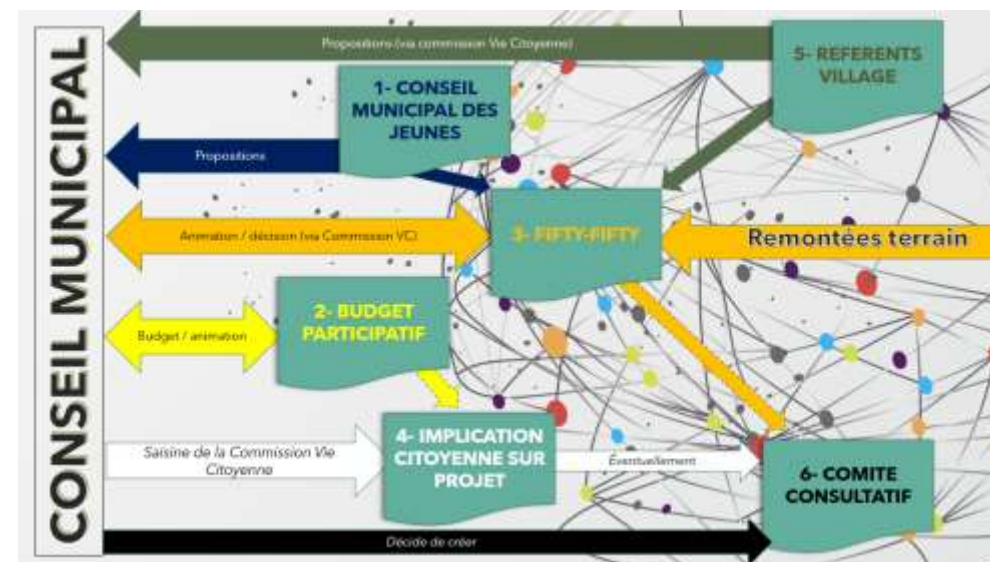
CONSEIL MUNICIPAL

Propositions (via commission Vie Citoyenne)

5- REFERENTS VILLAGE

1- CONSEIL MUNICIPAL DES JEUNES

Propositions

Animation / décision (via Commission VC)

3- FIFTY-FIFTY

Remontées terrain

Budget / animation

2- BUDGET PARTICIPATIF

Saisine de la Commission Vie Citoyenne

4- IMPLICATION CITOYENNE SUR PROJET

Éventuellement

6- COMITE CONSULTATIF

Décide de créer